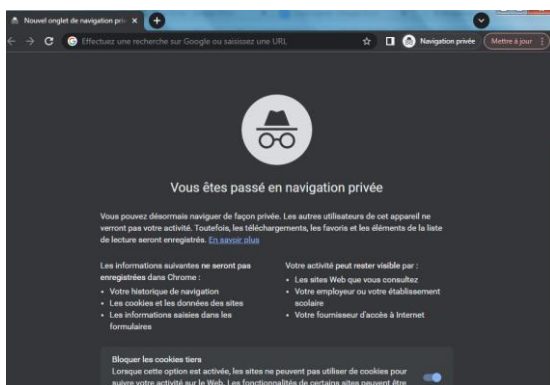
Nouvel onglet de navigation priv

Effectuez une recherche sur Google ou saisissez une URL

Navigation privée

Mettre à jour

Vous êtes passé en navigation privée

Vous pouvez désormais naviguer de façon privée. Les autres utilisateurs de cet appareil ne verront pas votre activité. Toutefois, les téléchargements, les favoris et les éléments de la liste de lecture seront enregistrés. En savoir plus

Les informations suivantes ne seront pas enregistrées dans Chrome :
• Votre historique de navigation
• Les cookies et les données des sites
• Les informations saisies dans les formulaires

Votre activité peut rester visible par :
• Les sites Web que vous consultez
• Votre employeur ou votre établissement scolaire
• Votre fournisseur d'accès à Internet

Bloquer les cookies tiers
Lorsque cette option est activée, les sites ne peuvent pas utiliser de cookies pour suivre votre activité sur le Web. Les fonctionnalités de certains sites peuvent être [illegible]